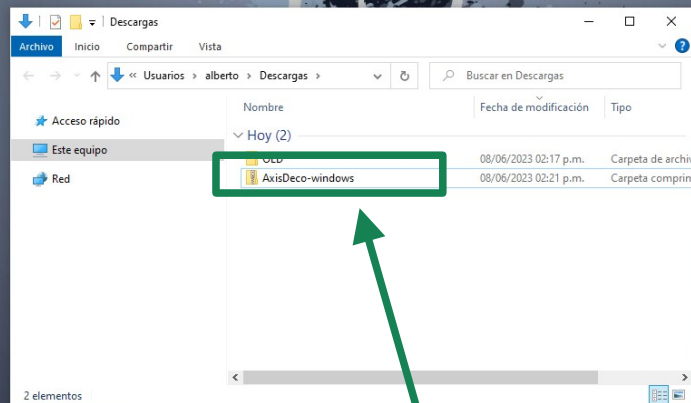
Descargas

Archivo Inicio Compartir Vista

« Usuarios › alberto › Descargas ›

Buscar en Descargas

Acceso rápido

Este equipo

Red

Nombre

Fecha de modificación

Tipo

Hoy (2)

OLD

08/06/2023 02:17 p.m.

Carpeta de archiv

AxisDeco-windows

08/06/2023 02:21 p.m.

Carpeta compri

2 elementos